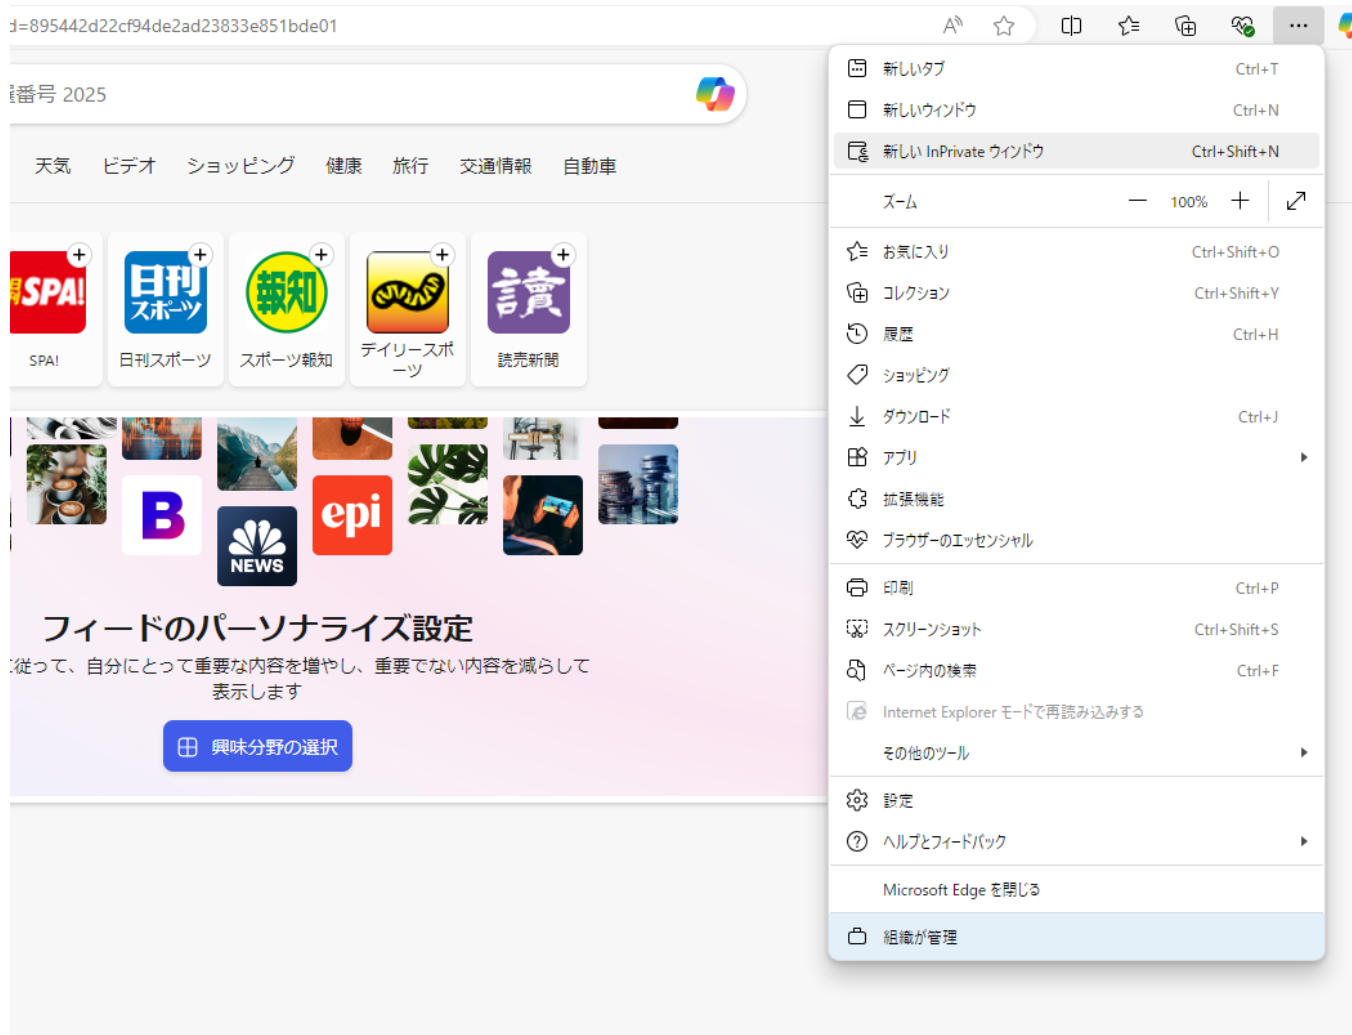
d=895442d22cf94de2ad23833e851bde01

番号 2025

天気 ビデオ ショッピング 健康 旅行 交通情報 自動車

SPA!
SPA!

日刊スポーツ
日刊スポーツ

報知
スポーツ報知

デイリースポーツ

讀
読売新聞

B

NEWS

epi

フィードのパーソナライズ設定
従って、自分にとって重要な内容を増やし、重要でない内容を減らして表示します

興味分野の選択

新しいタブ Ctrl+T
新しいウィンドウ Ctrl+N
新しい InPrivate ウィンドウ Ctrl+Shift+N
ズーム — 100% +
お気に入り Ctrl+Shift+O
コレクション Ctrl+Shift+Y
履歴 Ctrl+H
ショッピング
ダウンロード Ctrl+J
アプリ
拡張機能
ブラウザーのエッセンシャル
印刷 Ctrl+P
スクリーンショット Ctrl+Shift+S
ページ内の検索 Ctrl+F
Internet Explorer モードで再読み込みする
その他のツール
設定
ヘルプとフィードバック
Microsoft Edge を閉じる
組織が管理